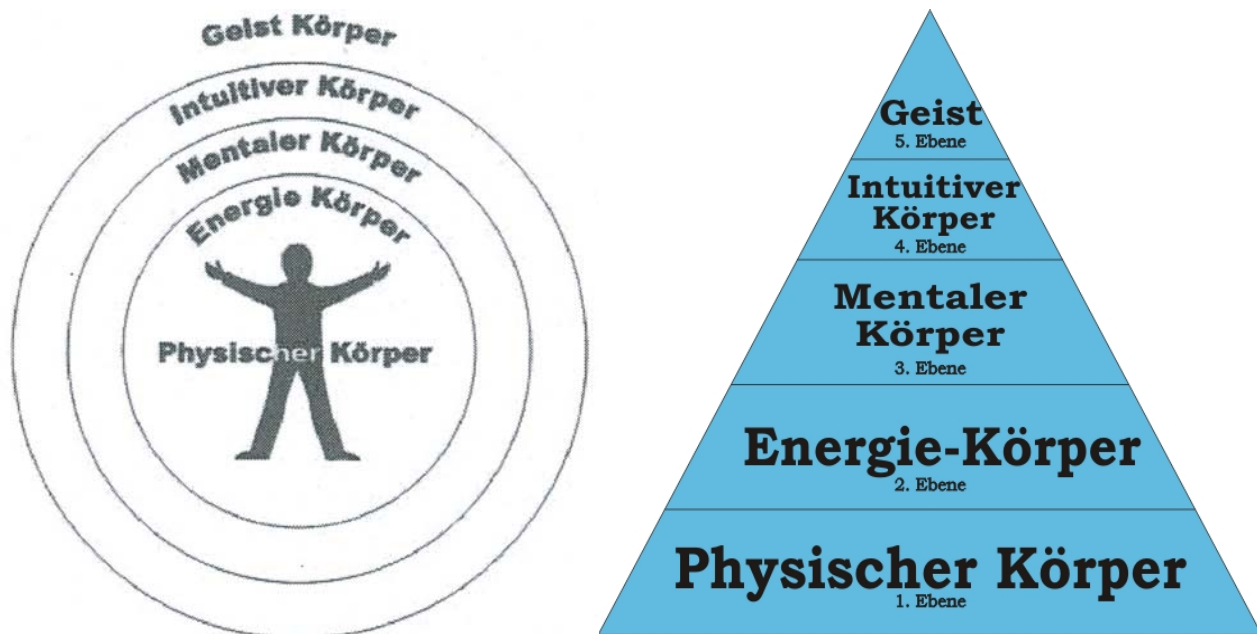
Geist Körper

Intuitiver Körper

Mentaler Körper

Energie Körper

Physischer Körper

Geist
5. Ebene

Intuitiver Körper
4. Ebene

Mentaler Körper
3. Ebene

Energie-Körper
2. Ebene

Physischer Körper
1. Ebene